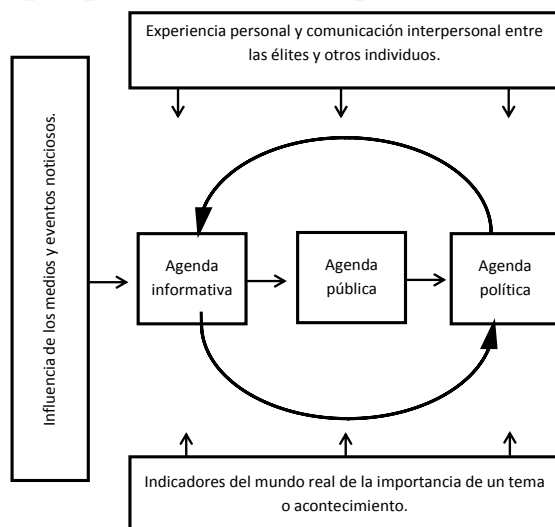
Experiencia personal y comunicación interpersonal entre las élites y otros individuos.

Influencia de los medios y eventos noticiosos.

Agenda informativa

Agenda pública

Agenda política

Indicadores del mundo real de la importancia de un tema o acontecimiento.